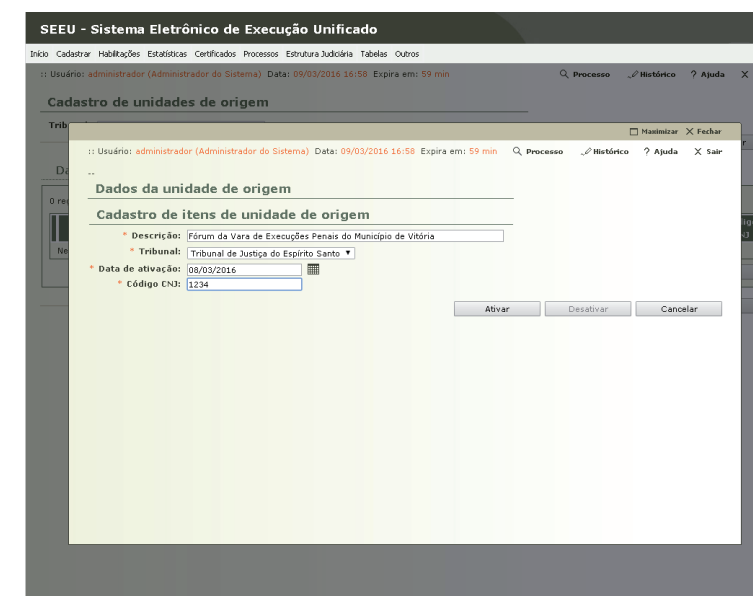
SEEU - Sistema Eletrônico de Execução Unificado

Início Cadastrar Habilitações Estatísticas Certificados Processos Estrutura Judiciária Tabelas Outros

:: Usuário: administrador (Administrador do Sistema) Data: 09/03/2016 16:58 Expira em: 59 min

Processo Histórico ? Ajuda X

Cadastro de unidades de origem

Trib

Da

0 re

Ne

Maximizar X Fechar

:: Usuário: administrador (Administrador do Sistema) Data: 09/03/2016 16:58 Expira em: 59 min

Processo Histórico ? Ajuda X Sair

..

Dados da unidade de origem

Cadastro de itens de unidade de origem

* Descrição: Fórum da Vara de Execuções Penais do Município de Vitória

* Tribunal: Tribunal de Justiça do Espírito Santo

* Data de ativação: 08/03/2016

* Código CNJ: 1234

Ativar Desativar Cancelar